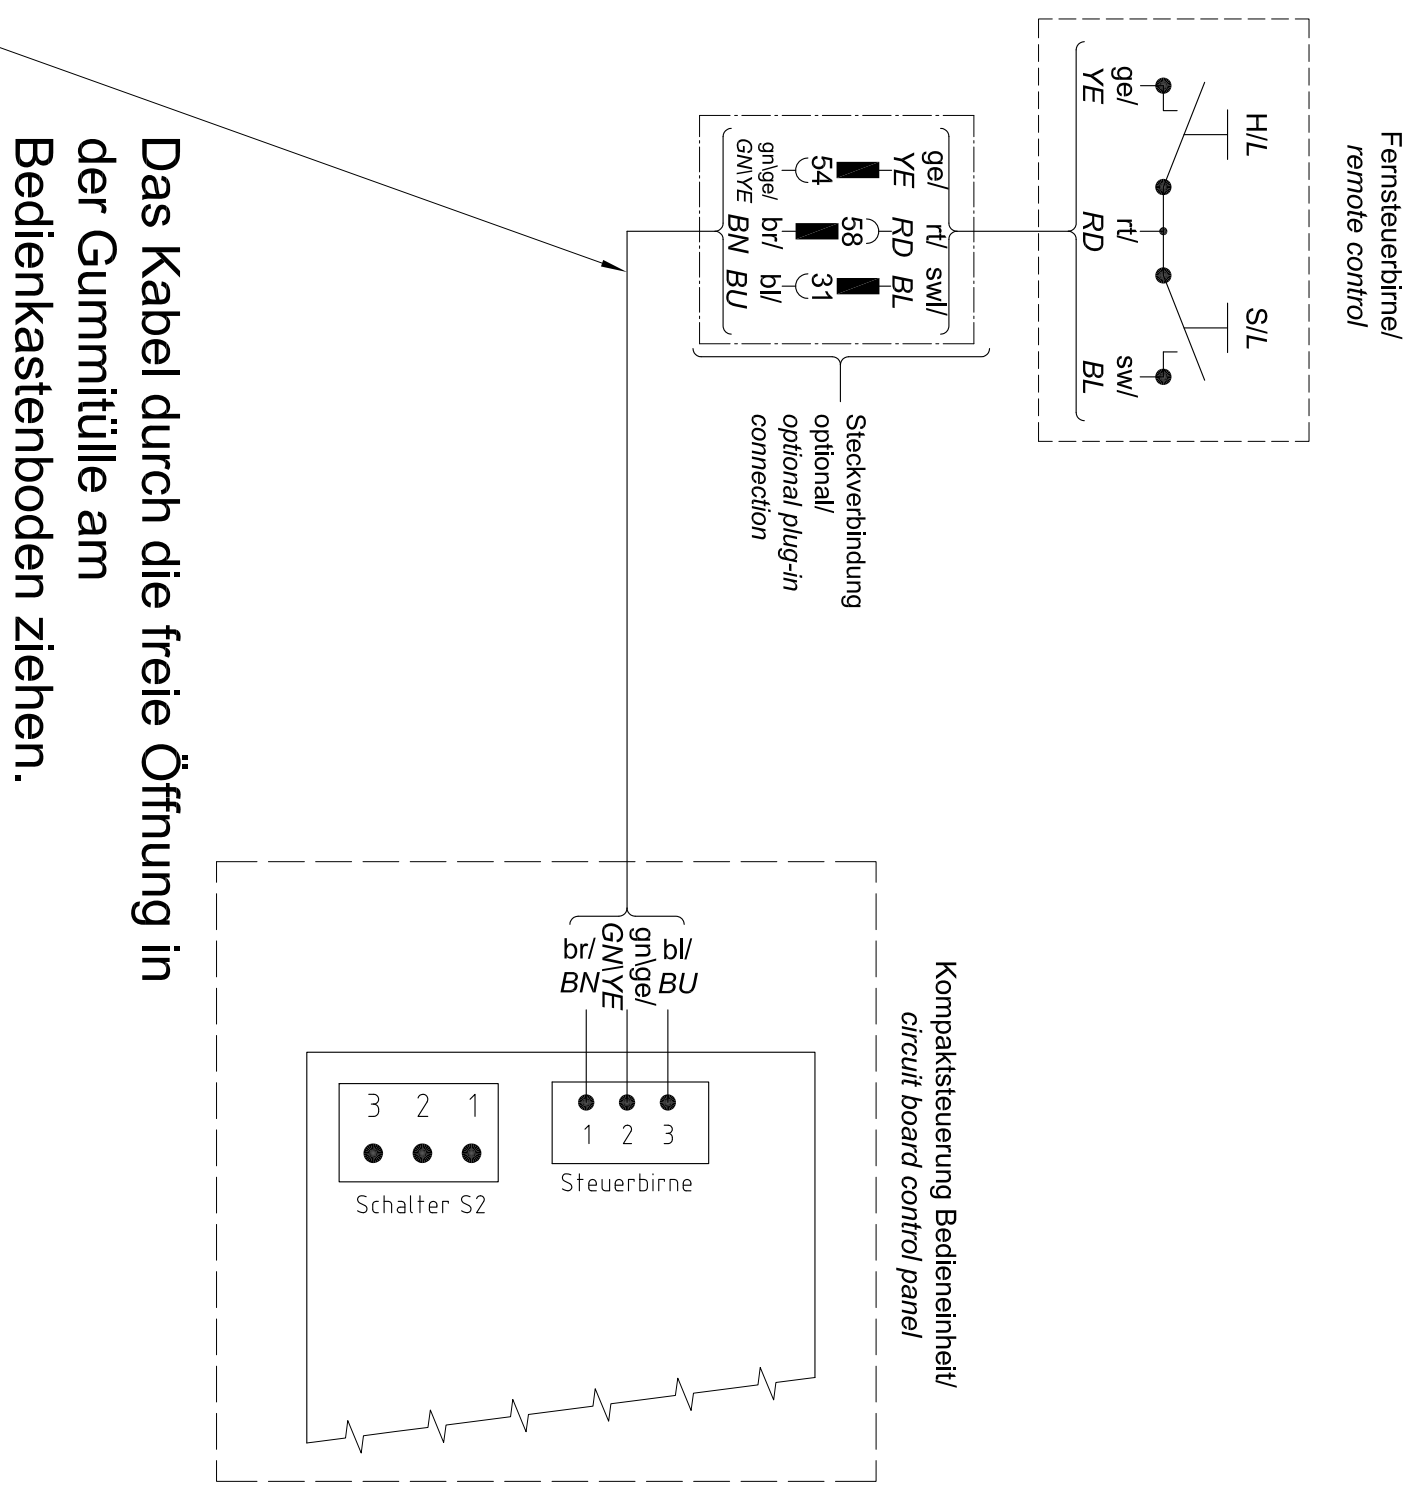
Fernsteuerbirne/
remote control

ge/
YE

H/L

rt/
RD

S/L

sw/
BL

ge/
YE

rt/
RD

sw/
BL

54

58

31

gn\ge/
GN\YE

br/
BN

bl/
BU

Steckverbindung
optional/
optional plug-in
connection

Das Kabel durch die freie Öffnung in der Gummitülle am Bedienkastenboden ziehen.

Kompaktsteuerung Bedieneinheit/
circuit board control panel

br/
BN

gn\ge/
GN\YE

bl/
BU

3 2 1

Schalter S2

1 2 3

Steuerbirne